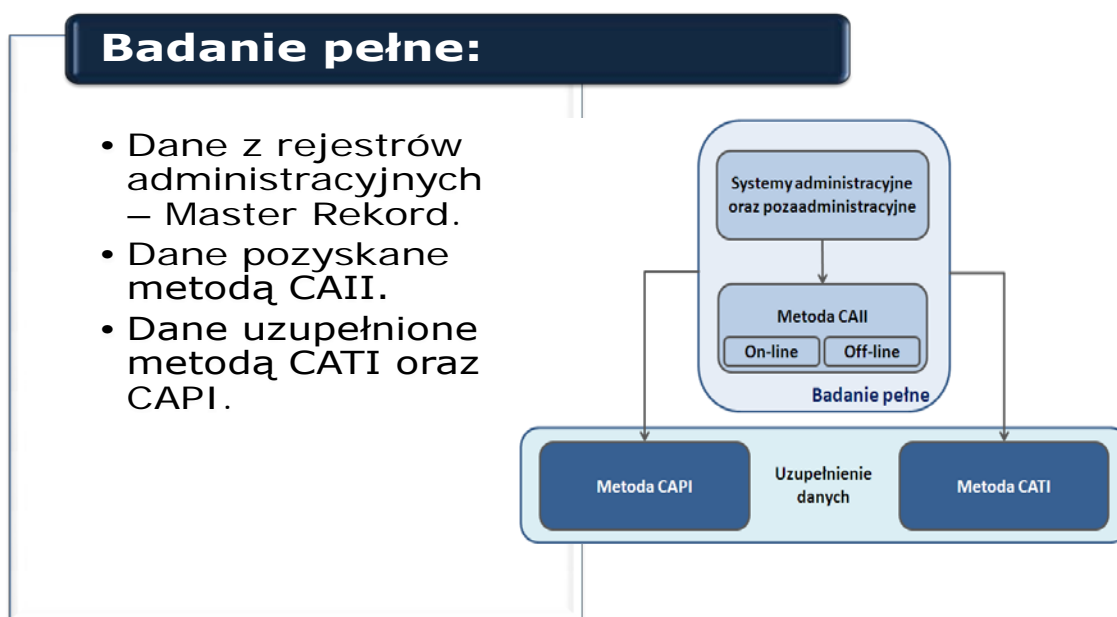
Badanie pełne:

- Dane z rejestrów administracyjnych – Master Rekord.
- Dane pozyskane metodą CAII.
- Dane uzupełnione metodą CATI oraz CAPI.

Systemy administracyjne oraz pozaadministracyjne

Metoda CAII

On-line

Off-line

Badanie pełne

Metoda CAPI

Uzupełnienie danych

Metoda CATI